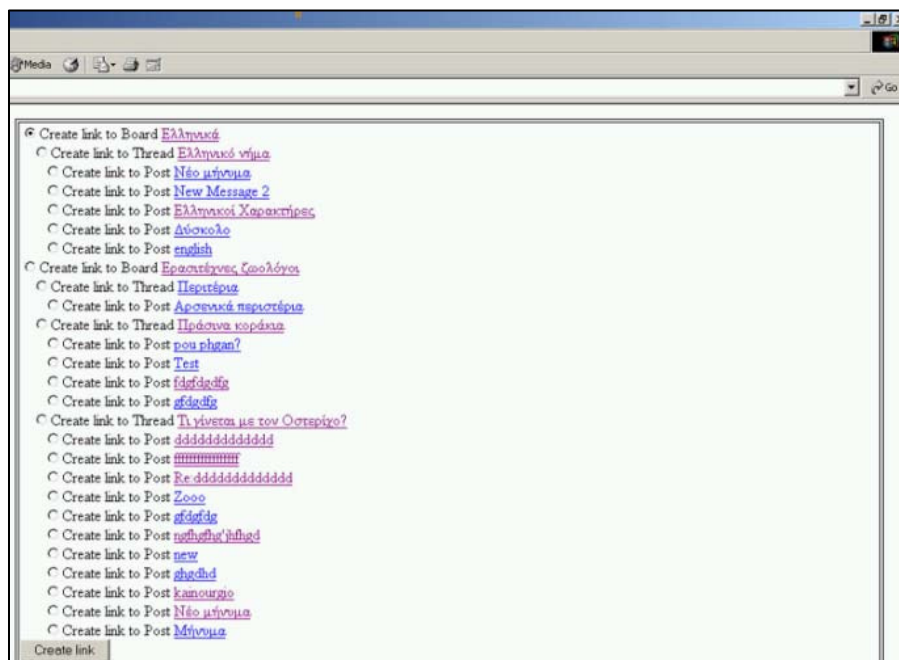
Media

Go

Create link to Board Ελληνικά
Create link to Thread Ελληνικό νήμα
Create link to Post Νέο μήνυμα
Create link to Post New Message 2
Create link to Post Ελληνικοί Χαρακτήρες
Create link to Post Δύσκολο
Create link to Post english
Create link to Board Ερασιτέχνες ζωολόγοι
Create link to Thread Περιτέρια
Create link to Post Αρσενικά περιστέρια
Create link to Thread Πράσινα κοράκια
Create link to Post pou phgan?
Create link to Post Test
Create link to Post fdgfdgdfg
Create link to Post gfdgdfg
Create link to Thread Τι γίνεται με τον Οστερίχο?
Create link to Post ddddddddddddd
Create link to Post ffffffffffffff
Create link to Post Re:ddddddddddddd
Create link to Post Zooo
Create link to Post gfdgfdg
Create link to Post ngfhgfhg'jhfhgd
Create link to Post new
Create link to Post ghgdhd
Create link to Post kainourgio
Create link to Post Νέο μήνυμα
Create link to Post Μήνυμα
Create link